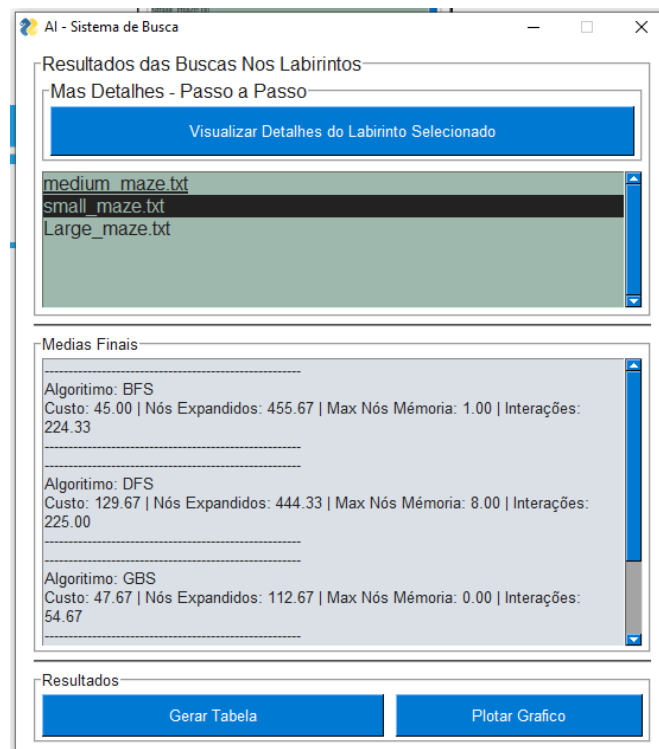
AI - Sistema de Busca

Resultados das Buscas Nos Labirintos

Mas Detalhes - Passo a Passo

Visualizar Detalhes do Labirinto Selecionado

medium_maze.txt
small_maze.txt
Large_maze.txt

Medias Finais

--------------------------------------------------------
Algoritimo: BFS
Custo: 45.00 | Nós Expandidos: 455.67 | Max Nós Mémoria: 1.00 | Interações: 224.33
--------------------------------------------------------
--------------------------------------------------------
Algoritimo: DFS
Custo: 129.67 | Nós Expandidos: 444.33 | Max Nós Mémoria: 8.00 | Interações: 225.00
--------------------------------------------------------
--------------------------------------------------------
Algoritimo: GBS
Custo: 47.67 | Nós Expandidos: 112.67 | Max Nós Mémoria: 0.00 | Interações: 54.67
--------------------------------------------------------

Resultados

Gerar Tabela

Plotar Grafico